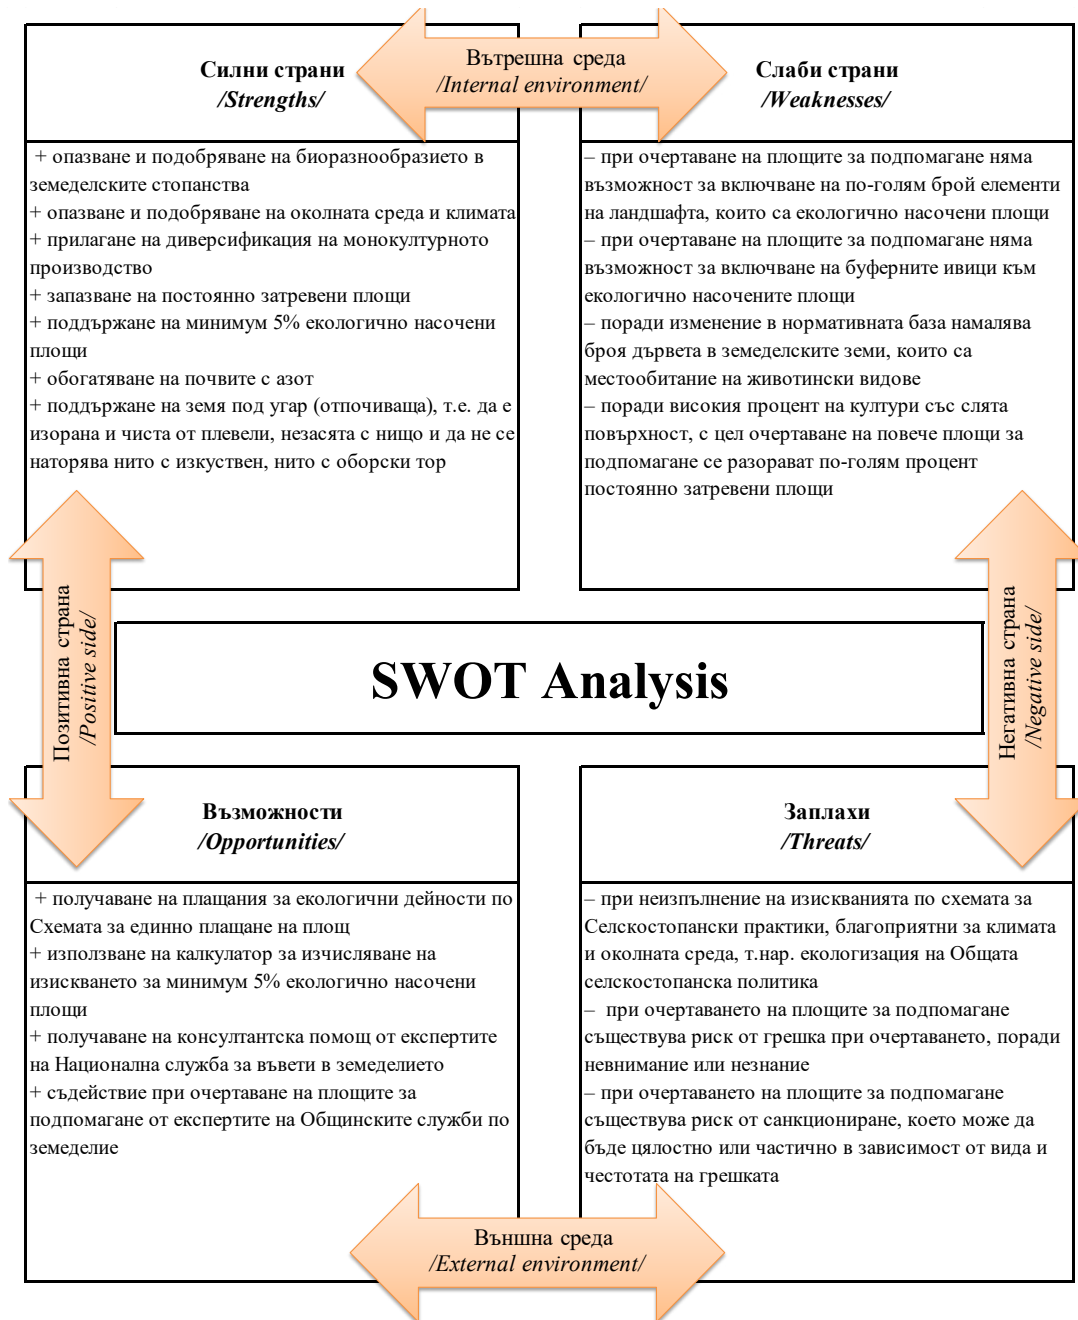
Силни страни
/Strengths/

Вътрешна среда
/Internal environment/

Слаби страни
/Weaknesses/

+ опазване и подобряване на биоразнообразието в земеделските стопанства
+ опазване и подобряване на околната среда и климата
+ прилагане на диверсификация на монокултурното производство
+ запазване на постоянно затревени площи
+ поддържане на минимум 5% екологично насочени площи
+ обогатяване на почвите с азот
+ поддържане на земя под угар (отпочиваща), т.е. да е изорана и чиста от плевели, незасята с нищо и да не се наторява нито с изкуствен, нито с оборски тор

– при очертаване на площите за подпомагане няма възможност за включване на по-голям брой елементи на ландшафта, които са екологично насочени площи
– при очертаване на площите за подпомагане няма възможност за включване на буферните ивици към екологично насочените площи
– поради изменение в нормативната база намалява броя дървета в земеделските земи, които са местообитание на животински видове
– поради високия процент на култури със слята повърхност, с цел очертаване на повече площи за подпомагане се разорават по-голям процент постоянно затревени площи

Позитивна страна
/Positive side/

SWOT Analysis

Негативна страна
/Negative side/

Възможности
/Opportunities/

Заплахи
/Threats/

+ получаване на плащания за екологични дейности по Схемата за единно плащане на площ
+ използване на калкулатор за изчисляване на изискването за минимум 5% екологично насочени площи
+ получаване на консултантска помощ от експертите на Национална служба за съвети в земеделието
+ съдействие при очертаване на площите за подпомагане от експертите на Общинските служби по земеделие

– при неизпълнение на изискванията по схемата за Селскостопански практики, благоприятни за климата и околната среда, т.нар. екологизация на Общата селскостопанска политика
– при очертаването на площите за подпомагане съществува риск от грешка при очертаването, поради невнимание или незнание
– при очертаването на площите за подпомагане съществува риск от санкциониране, което може да бъде цялостно или частично в зависимост от вида и честотата на грешката

Външна среда
/External environment/